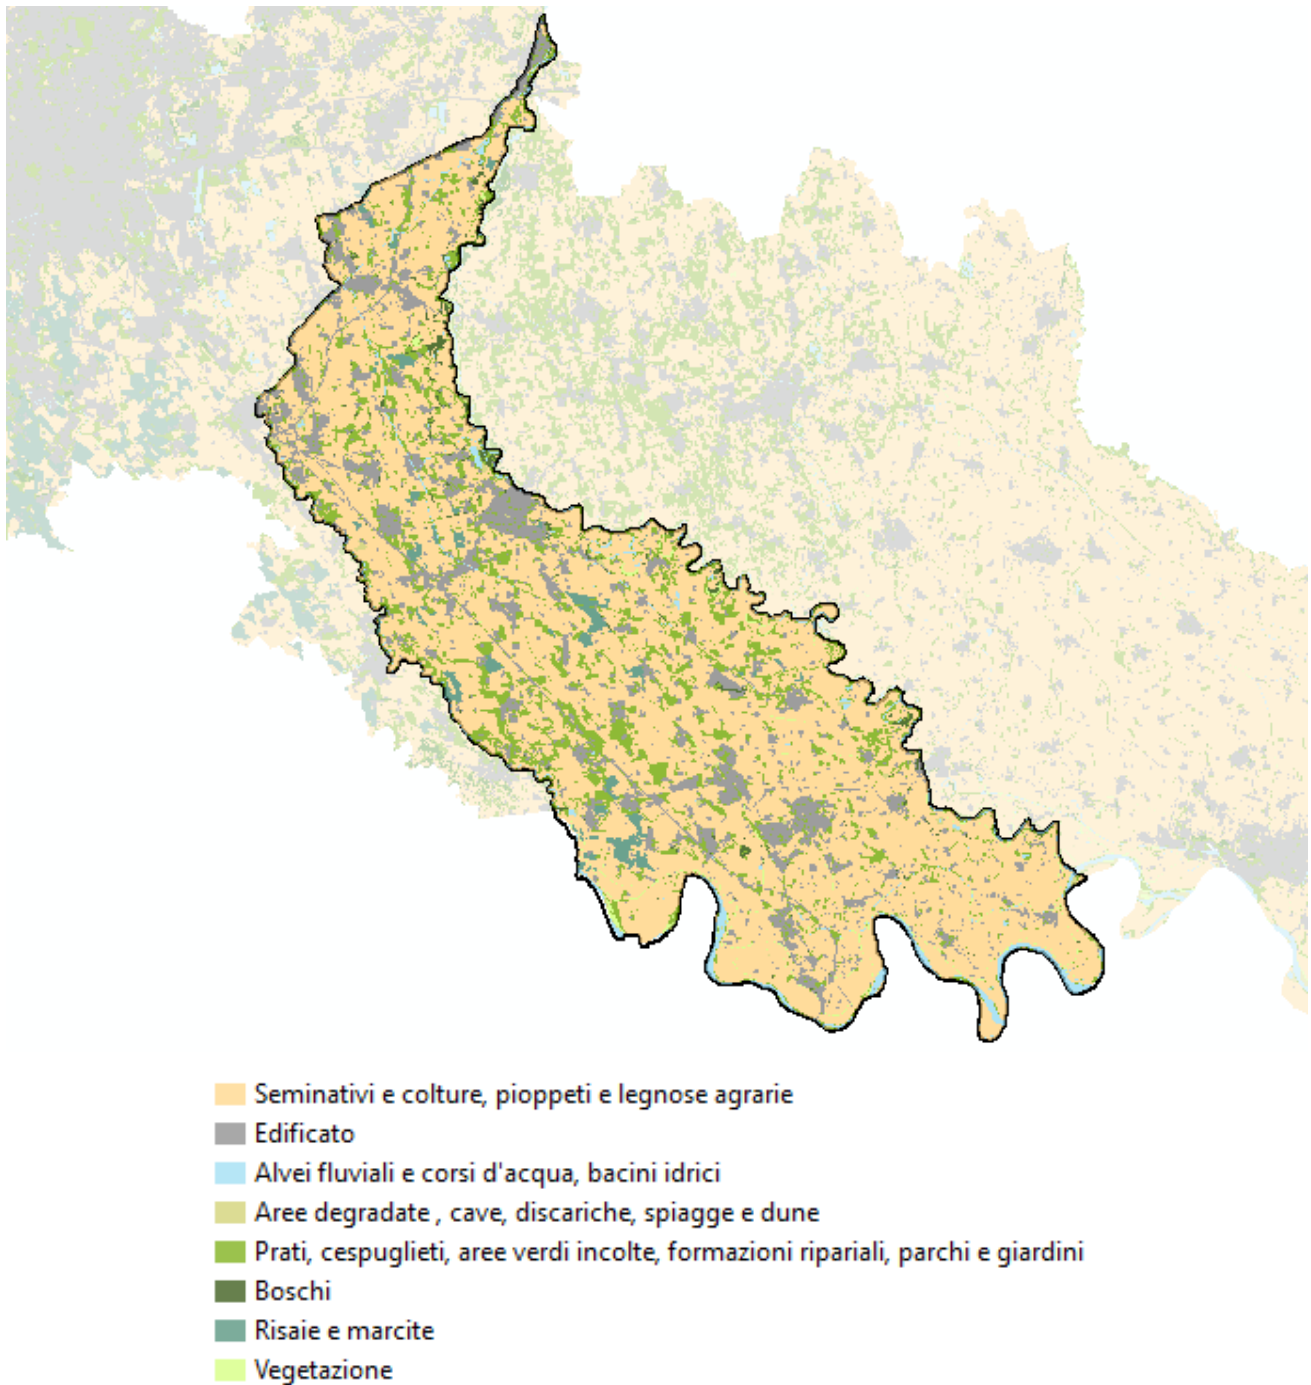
Seminativi e colture, pioppeti e legnose agrarie
Edificato
Alvei fluviali e corsi d'acqua, bacini idrici
Aree degradate , cave, discariche, spiagge e dune
Prati, cespuglieti, aree verdi incolte, formazioni ripariali, parchi e giardini
Boschi
Risaie e marcite
Vegetazione